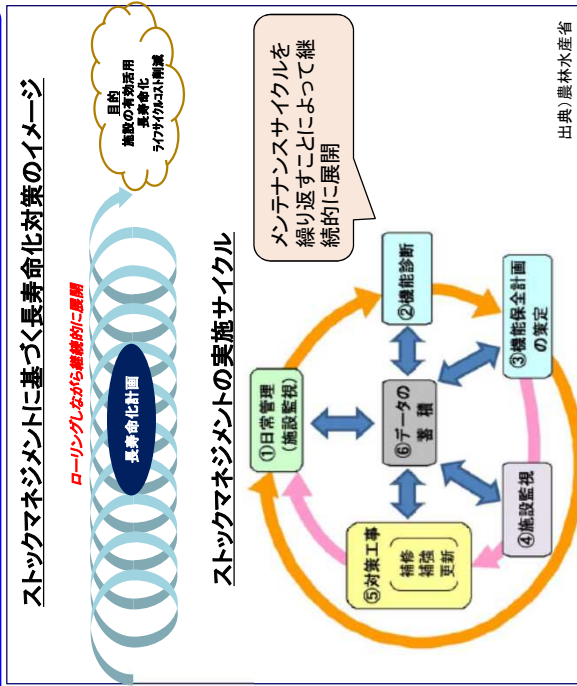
ストックマネジメントに基づく長寿命化対策のイメージ

目的
施設の有効活用
長寿命化
ライフサイクルコスト削減

ローリングしながら継続的に展開

長寿命化計画

ストックマネジメントの実施サイクル

メンテナンスサイクルを繰り返すことによって継続的に展開

①日常管理（施設監視）

②機能診断

③機能保全計画の策定

④施設監視

⑤対策工事
補修
補強
更新

⑥データの蓄積

出典）農林水産省